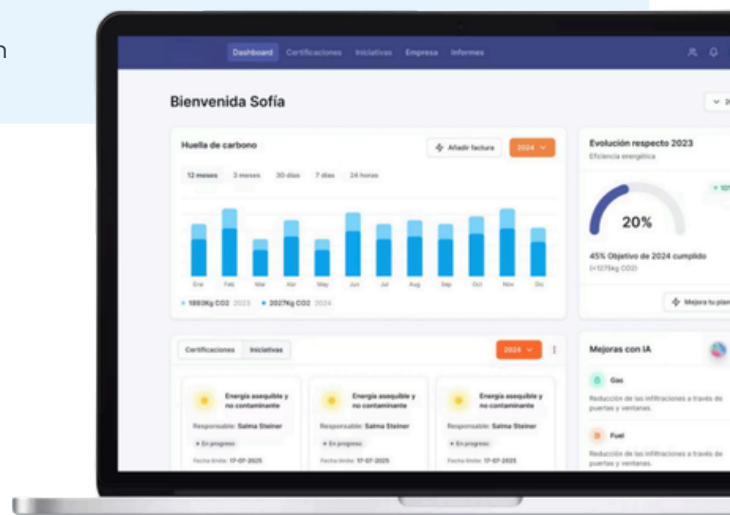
n

Dashboard Certificaciones Iniciativas Empresa Informes

Bienvenida Sofía

Huella de carbono

Añadir factura 2024

12 meses 3 meses 30 días 7 días 24 horas

Ene Feb Mar Abr May Jun Jul Ago Sep Oct Nov Dic

1893Kg CO2 2023 2027Kg CO2 2024

Evolución respecto 2023

Eficiencia energética

20%

45% Objetivo de 2024 cumplido

(+127Kg CO2)

Mejora tu plan

Certificaciones Iniciativas

2024

Energía asequible y no contaminante

Responsable: Salma Steiner

En progreso

Fecha límite: 17-07-2025

Energía asequible y no contaminante

Responsable: Salma Steiner

En progreso

Fecha límite: 17-07-2025

Energía asequible y no contaminante

Responsable: Salma Steiner

En progreso

Fecha límite: 17-07-2025

Mejoras con IA

Gas

Reducción de las infiltraciones a través de puertas y ventanas.

Fuel

Reducción de las infiltraciones a través de puertas y ventanas.